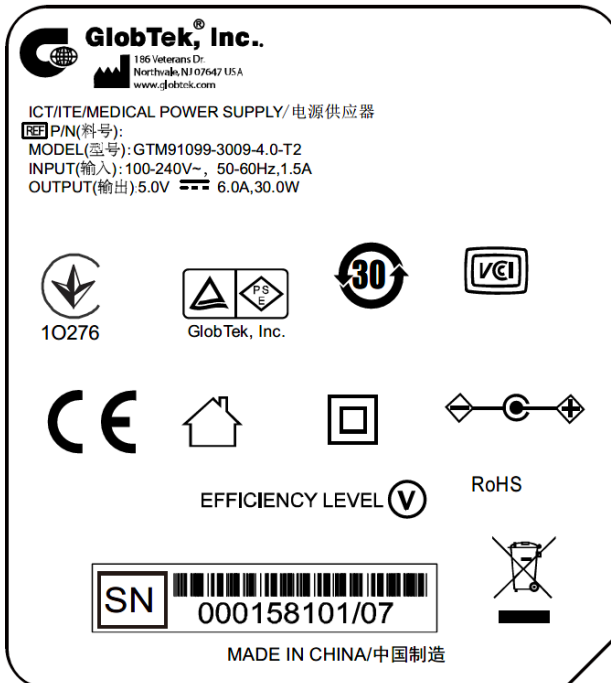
GlobTek,® Inc.

186 Veterans Dr.
Northvale, NJ 07647 USA
www.globtek.com

ICT/ITE/MEDICAL POWER SUPPLY/电源供应器
REF P/N(料号):
MODEL(型号):GTM91099-3009-4.0-T2
INPUT(输入):100-240V~, 50-60Hz,1.5A
OUTPUT(输出):5.0V ⎓ 6.0A,30.0W

1O276

PS E

GlobTek, Inc.

30

VCI

CE

EFFICIENCY LEVEL V

RoHS

SN 000158101/07

MADE IN CHINA/中国制造